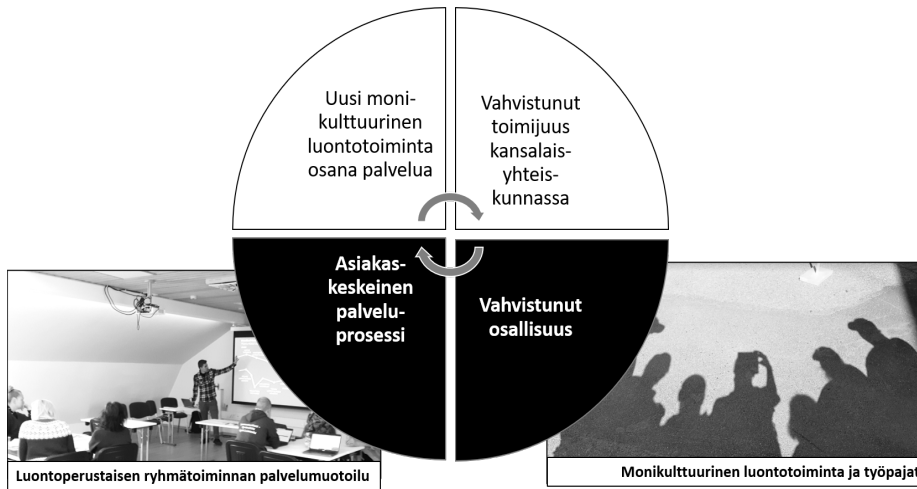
Uusi monikulttuurinen luontotoiminta osana palvelua

Vahvistunut toimijuus kansalaisyhteiskunnassa

Asiakaskeskeinen palveluprosessi

Vahvistunut osallisuus

Luontoperustaisen ryhmätoiminnan palvelumuotoilu

Monikulttuurinen luontotoiminta ja työpajat